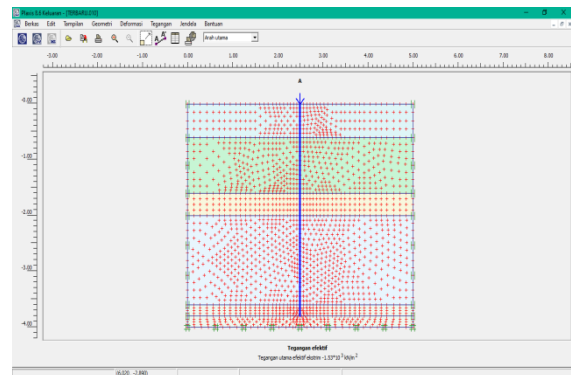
Plaxis 8.6 Keluaran - [TERBARU.D3]

Berkas Edit Tampilan Geometri Deformasi Tegangan Jendela Bantuan

Arah utama

-3.00 -2.00 -1.00 0.00 1.00 2.00 3.00 4.00 5.00 6.00 7.00 8.00

A

0.00

-1.00

-2.00

-3.00

-4.00

Tegangan efektif

Tegangan utama efektif ekstrim $-1.53*10^3$ kN/m$^2$

(6.020, -2.880)